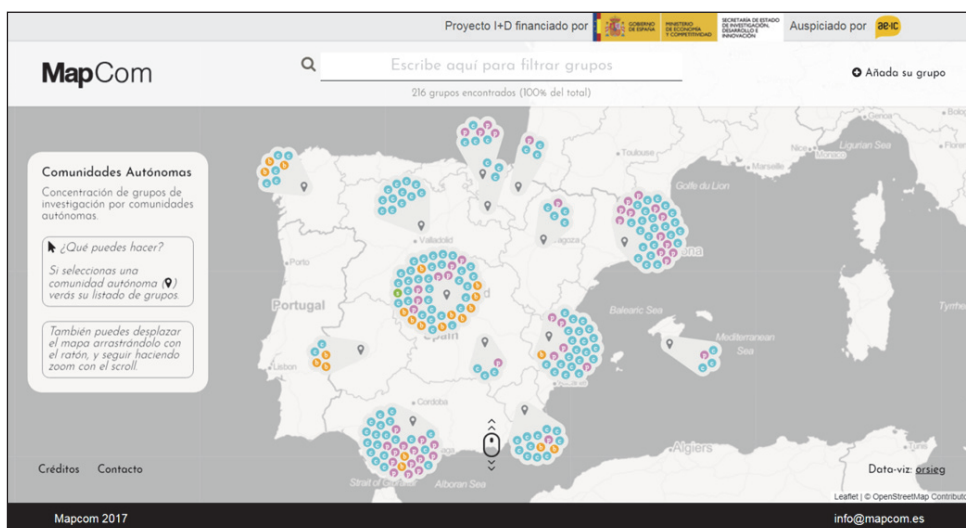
Proyecto I+D financiado por GOBIERNO DE ESPAÑA MINISTERIO DE ECONOMÍA Y COMPETITIVIDAD SECRETARÍA DE ESTADO DE INVESTIGACIÓN, DESARROLLO E INNOVACIÓN Auspiciado por ae-ic

MapCom

Escribe aquí para filtrar grupos

216 grupos encontrados (100% del total)

Añada su grupo

Comunidades Autónomas

Concentración de grupos de investigación por comunidades autónomas.

¿Qué puedes hacer?

Si seleccionas una comunidad autónoma verás su listado de grupos.

También puedes desplazar el mapa arrastrándolo con el ratón, y seguir haciendo zoom con el scroll.

Toulouse

Genova

Ligurian Sea

Nice

Golfe du Lion

Porto

Valladolid

Portugal

Balearic Sea

Mediterranean Sea

Tyrrhe

Lisbon

Córdoba

Algiers

Strait of Gibraltar

Alboran Sea

Créditos Contacto

Data-viz: orsieg

Leaflet | © OpenStreetMap Contributo

Mapcom 2017

info@mapcom.es